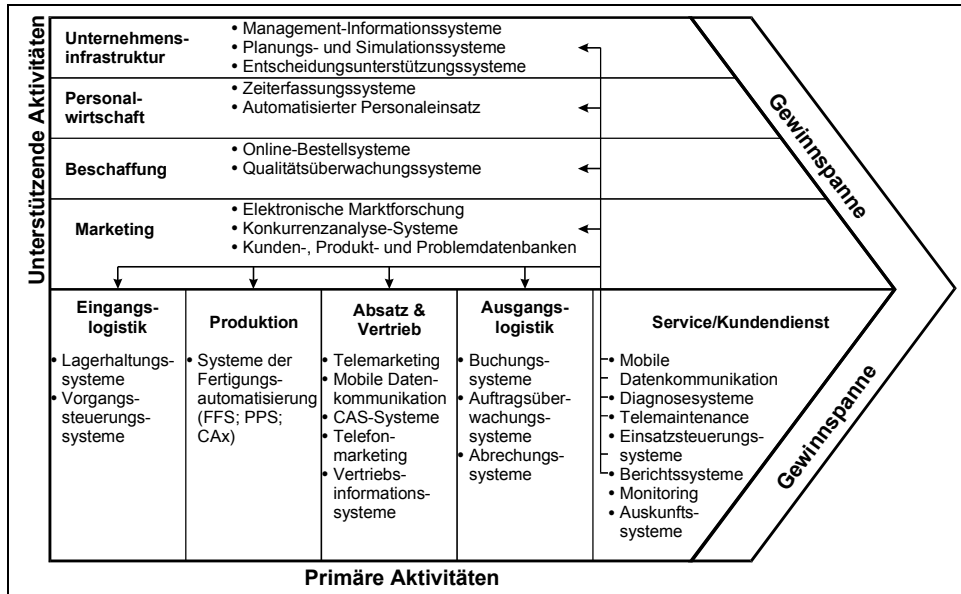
Unterstützende Aktivitäten

Unternehmensinfrastruktur
• Management-Informationssysteme
• Planungs- und Simulationssysteme
• Entscheidungsunterstützungssysteme

Personalwirtschaft
• Zeiterfassungssysteme
• Automatisierter Personaleinsatz

Beschaffung
• Online-Bestellsysteme
• Qualitätsüberwachungssysteme

Marketing
• Elektronische Marktforschung
• Konkurrenzanalyse-Systeme
• Kunden-, Produkt- und Problemdatenbanken

Gewinnspanne

Eingangslogistik
• Lagerhaltungssysteme
• Vorgangssteuerungssysteme

Produktion
• Systeme der Fertigungsautomatisierung (FFS; PPS; CAx)

Absatz & Vertrieb
• Telemarketing
• Mobile Datenkommunikation
• CAS-Systeme
• Telefonmarketing
• Vertriebsinformationssysteme

Ausgangslogistik
• Buchungssysteme
• Auftragsüberwachungssysteme
• Abrechungssysteme

Service/Kundendienst
• Mobile Datenkommunikation
• Diagnosesysteme
• Telemaintenance
• Einsatzsteuerungssysteme
• Berichtssysteme
• Monitoring
• Auskunftssysteme

Gewinnspanne

Primäre Aktivitäten